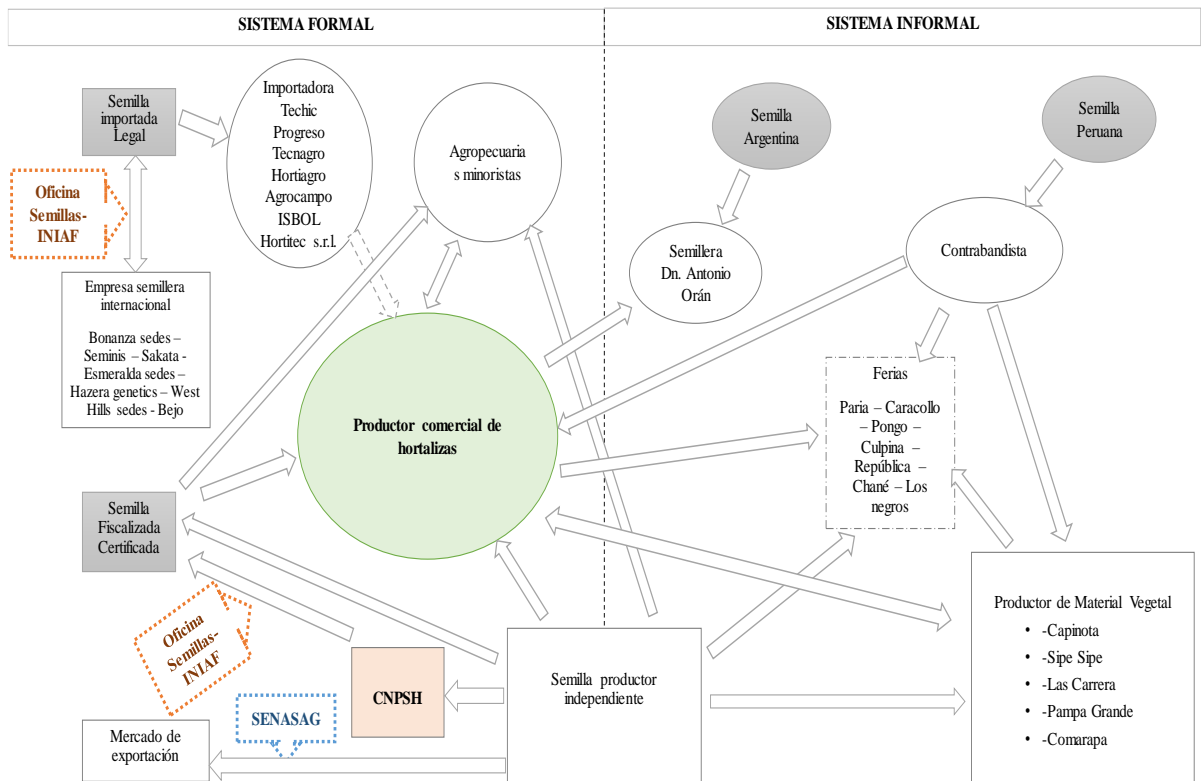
SISTEMA FORMAL

SISTEMA INFORMAL

Semilla importada Legal

Oficina Semillas-INIAF

Importadora Techic Progreso Tecnagro Hortiagro Agrocampo ISBOL Hortitec s.r.l.

Agropecuarias minoristas

Semilla Argentina

Semilla Peruana

Semillera Dn. Antonio Orán

Contrabandista

Empresa semillera internacional

Bonanza sedes – Seminis – Sakata - Esmeralda sedes – Hazera genetics – West Hills sedes - Bejo

Productor comercial de hortalizas

Ferias

Paria – Caracollo – Pongo – Culpina – República – Chané – Los negros

Semilla Fiscalizada Certificada

Oficina Semillas-INIAF

CNPSH

Semilla productor independiente

Productor de Material Vegetal

• -Capinota
• -Sipe Sipe
• -Las Carrera
• -Pampa Grande
• -Comarapa

SENASAG

Mercado de exportación